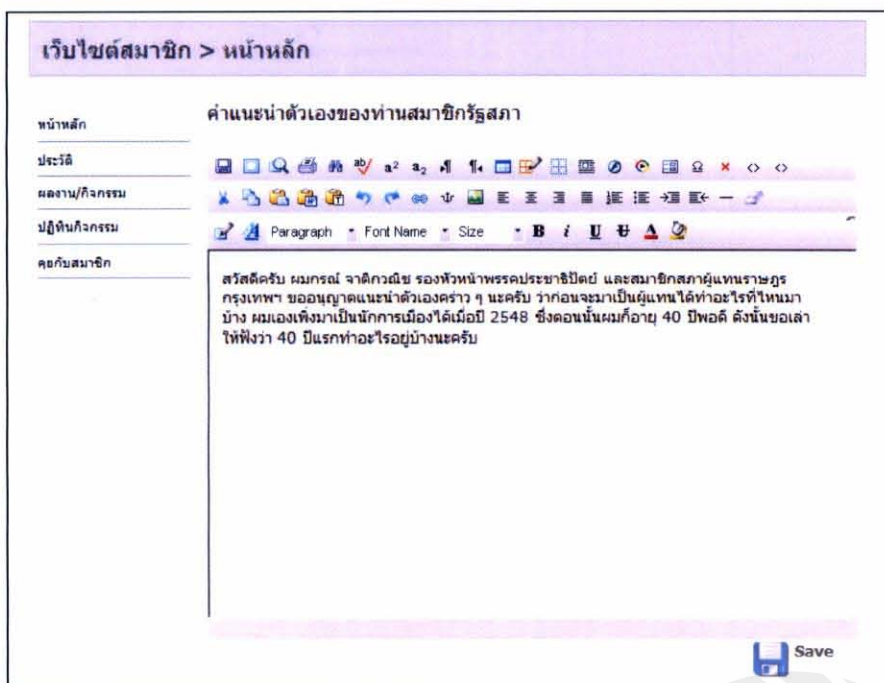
เว็บไซต์สมาชิก > หน้าหลัก

หน้าหลัก

ประวัติ

ผลงาน/กิจกรรม

ปฏิทินกิจกรรม

คุยกับสมาชิก

คำแนะนำตัวเองของท่านสมาชิกรัฐสภา

Paragraph Font Name Size

สวัสดีครับ ผมกรณ์ จาติกวณิช รองหัวหน้าพรรคประชาธิปัตย์ และสมาชิกสภาผู้แทนราษฎรกรุงเทพฯ ขออนุญาตแนะนำตัวเองคร่าว ๆ นะครับ ว่าก่อนจะมาเป็นผู้แทนได้ทำอะไรที่ไหนมาบ้าง ผมเองเพิ่งมาเป็นนักการเมืองได้เมื่อปี 2548 ซึ่งตอนนั้นผมก็อายุ 40 ปีพอดี ดังนั้นขอเล่าให้ฟังว่า 40 ปีแรกทำอะไรอยู่บ้างนะครับ

Save